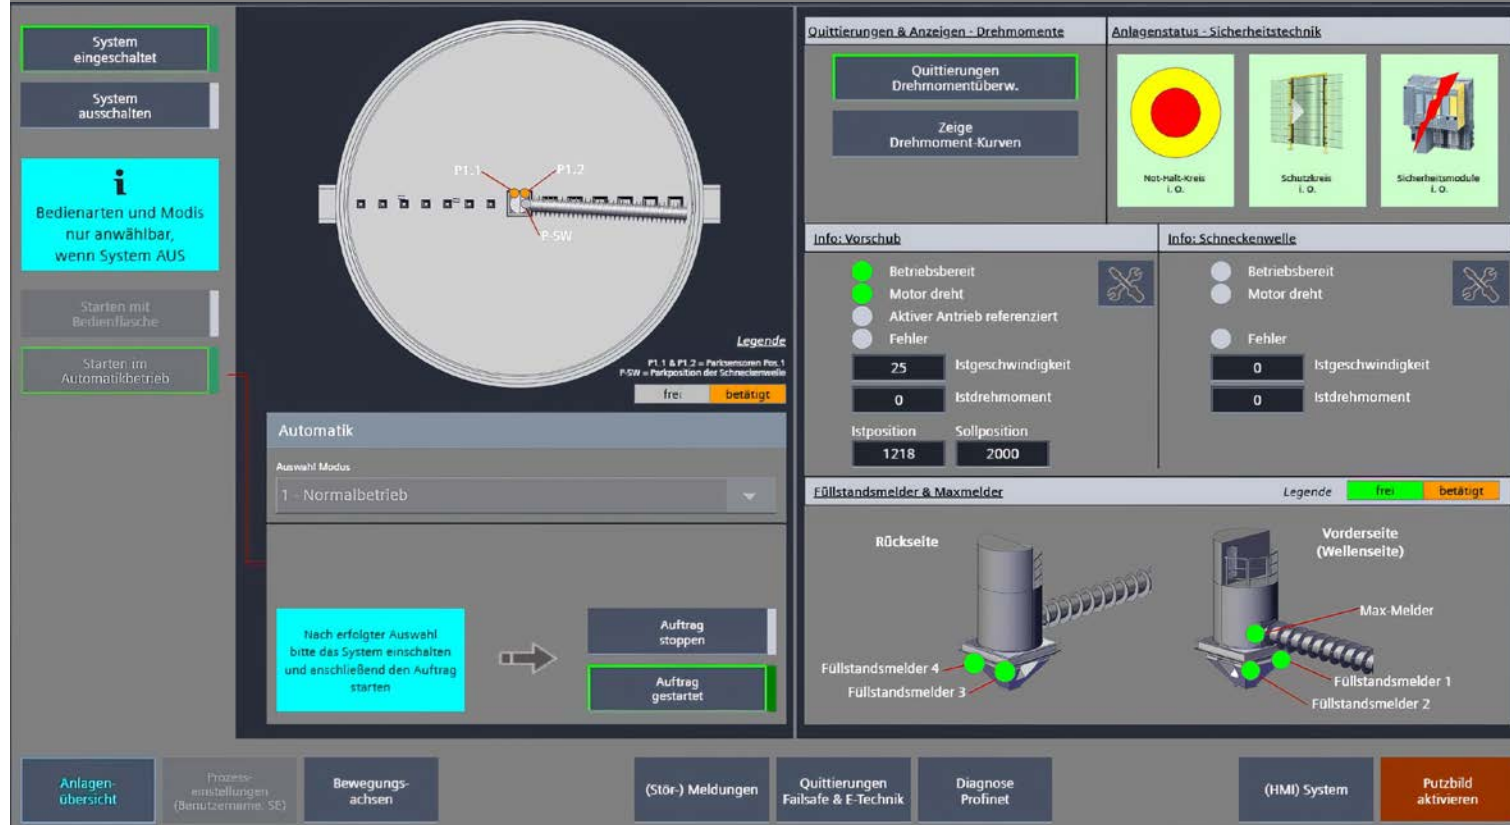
System eingeschaltet

System ausschalten

i
Bedienarten und Modis nur anwählbar, wenn System AUS

Starten mit Bedienflasche

Starten im Automatikbetrieb

P1.1

P1.2

P-SW

Legende

P1.1 & P1.2 = Parksensoren Pos.1
P-SW = Parkposition der Schneckenwelle

frei | betätigt

Automatik

Auswahl Modus

1 - Normalbetrieb

Nach erfolgter Auswahl bitte das System einschalten und anschließend den Auftrag starten

Auftrag stoppen

Auftrag gestartet

Quittierungen & Anzeigen - Drehmomente

Quittierungen Drehmomentüberw.

Zeige Drehmoment-Kurven

Anlagenstatus - Sicherheitstechnik

Not-Halt-Kreis i. O.

Schutzkreis i. O.

Sicherheitsmodule i. O.

Info: Vorschub

Betriebsbereit
Motor dreht
Aktiver Antrieb referenziert
Fehler

25 Istgeschwindigkeit
0 Istdrehmoment

Istposition | Sollposition
1218 | 2000

Info: Schneckenwelle

Betriebsbereit
Motor dreht
Fehler

0 Istgeschwindigkeit
0 Istdrehmoment

Füllstandsmelder & Maxmelder

Legende | frei | betätigt

Rückseite

Füllstandsmelder 4
Füllstandsmelder 3

Vorderseite (Wellenseite)

Max-Melder
Füllstandsmelder 1
Füllstandsmelder 2

Anlagen-übersicht

Prozess-einstellungen (Benutzername: SE)

Bewegungs-achsen

(Stör-) Meldungen

Quittierungen Failsafe & E-Technik

Diagnose Profinet

(HMI) System

Putzbild aktivieren